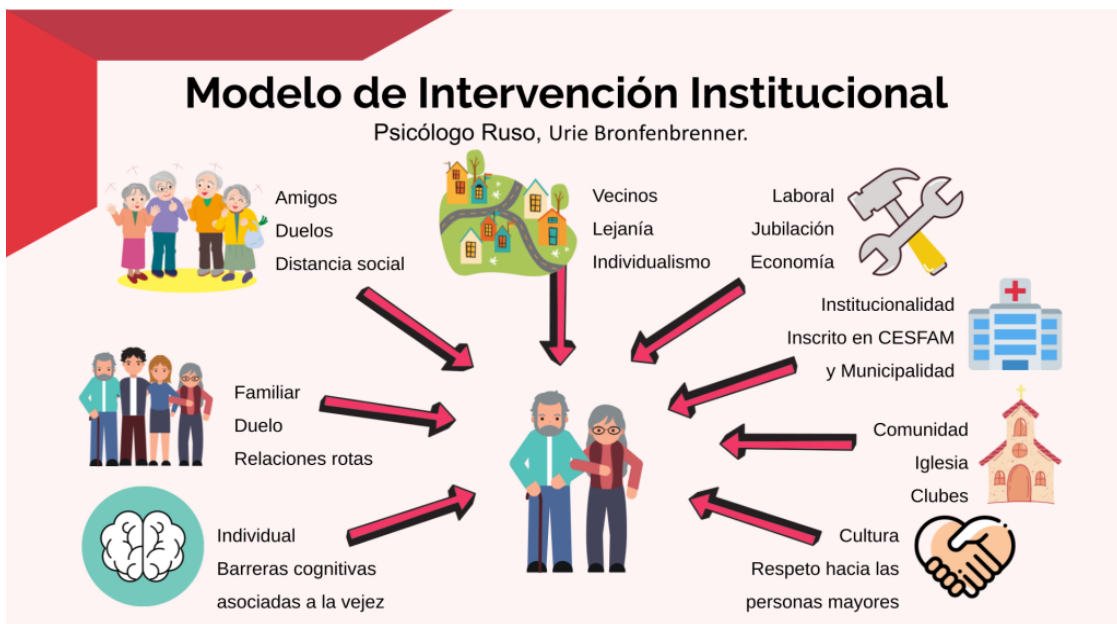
Modelo de Intervención Institucional

Psicólogo Ruso, Urie Bronfenbrenner.

Amigos
Duelos
Distancia social

Vecinos
Lejanía
Individualismo

Laboral
Jubilación
Economía

Institucionalidad
Inscrito en CESFAM
y Municipalidad

Familiar
Duelo
Relaciones rotas

Comunidad
Iglesia
Clubes

Individual
Barreras cognitivas
asociadas a la vejez

Cultura
Respeto hacia las
personas mayores